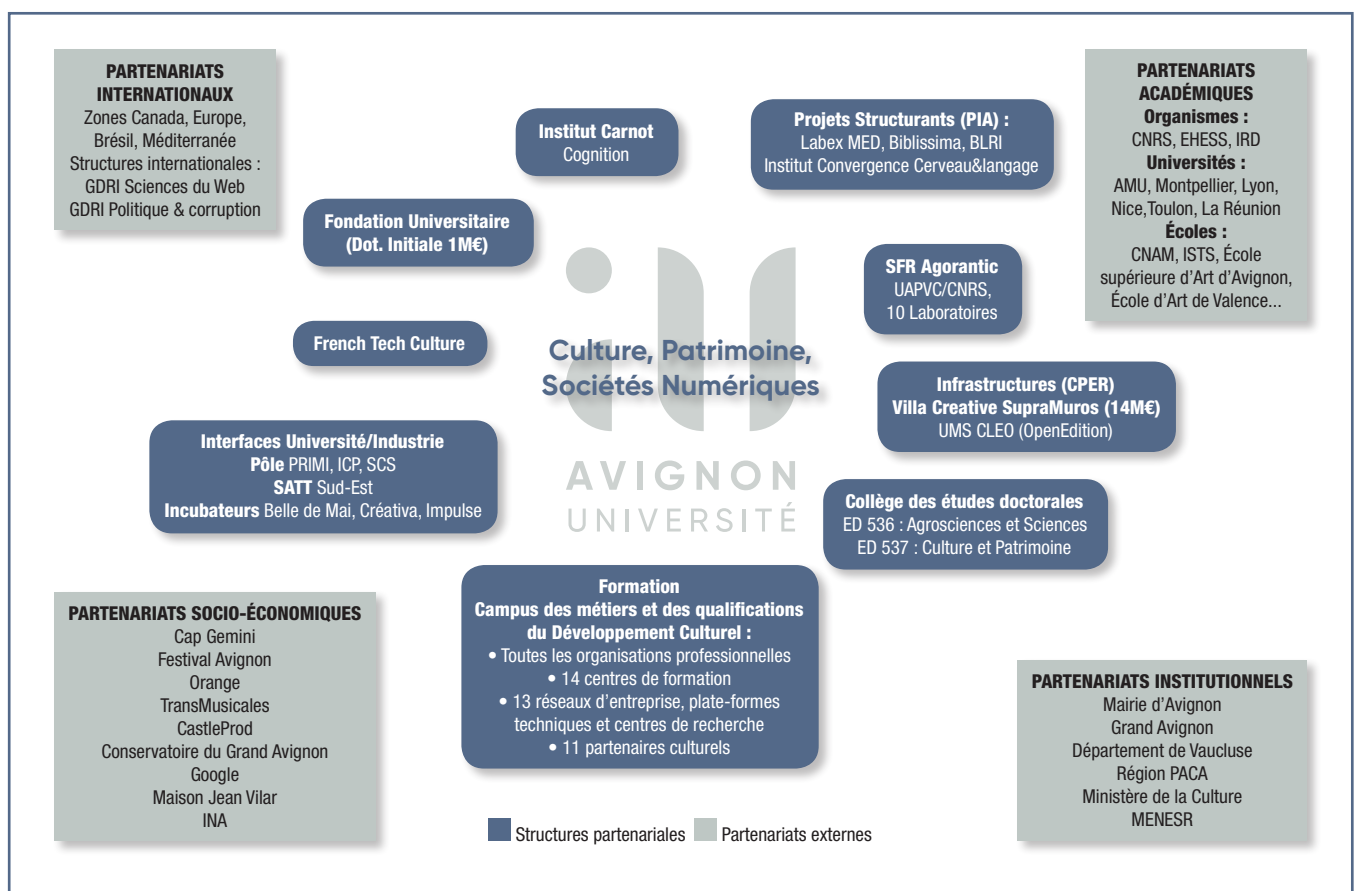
PARTENARIATS INTERNATIONAUX
Zones Canada, Europe, Brésil, Méditerranée
Structures internationales :
GDRI Sciences du Web
GDRI Politique & corruption

Institut Carnot
Cognition

Projets Structurants (PIA) :
Labex MED, Biblissima, BLRI
Institut Convergence Cerveau&langage

PARTENARIATS ACADÉMIQUES
Organismes :
CNRS, EHESS, IRD
Universités :
AMU, Montpellier, Lyon, Nice,Toulon, La Réunion
Écoles :
CNAM, ISTS, École supérieure d'Art d'Avignon, École d'Art de Valence...

Fondation Universitaire
(Dot. Initiale 1M€)

SFR Agorantic
UAPVC/CNRS,
10 Laboratoires

French Tech Culture

Culture, Patrimoine, Sociétés Numériques

Infrastructures (CPER)
Villa Creative SupraMuros (14M€)
UMS CLEO (OpenEdition)

Interfaces Université/Industrie
Pôle PRIMI, ICP, SCS
SATT Sud-Est
Incubateurs Belle de Mai, Créativa, Impulse

AVIGNON
UNIVERSITÉ

Collège des études doctorales
ED 536 : Agrosciences et Sciences
ED 537 : Culture et Patrimoine

PARTENARIATS SOCIO-ÉCONOMIQUES
Cap Gemini
Festival Avignon
Orange
TransMusicales
CastleProd
Conservatoire du Grand Avignon
Google
Maison Jean Vilar
INA

Formation
Campus des métiers et des qualifications du Développement Culturel :
• Toutes les organisations professionnelles
• 14 centres de formation
• 13 réseaux d'entreprise, plate-formes techniques et centres de recherche
• 11 partenaires culturels

PARTENARIATS INSTITUTIONNELS
Mairie d'Avignon
Grand Avignon
Département de Vaucluse
Région PACA
Ministère de la Culture
MENESR

Structures partenariales
Partenariats externes